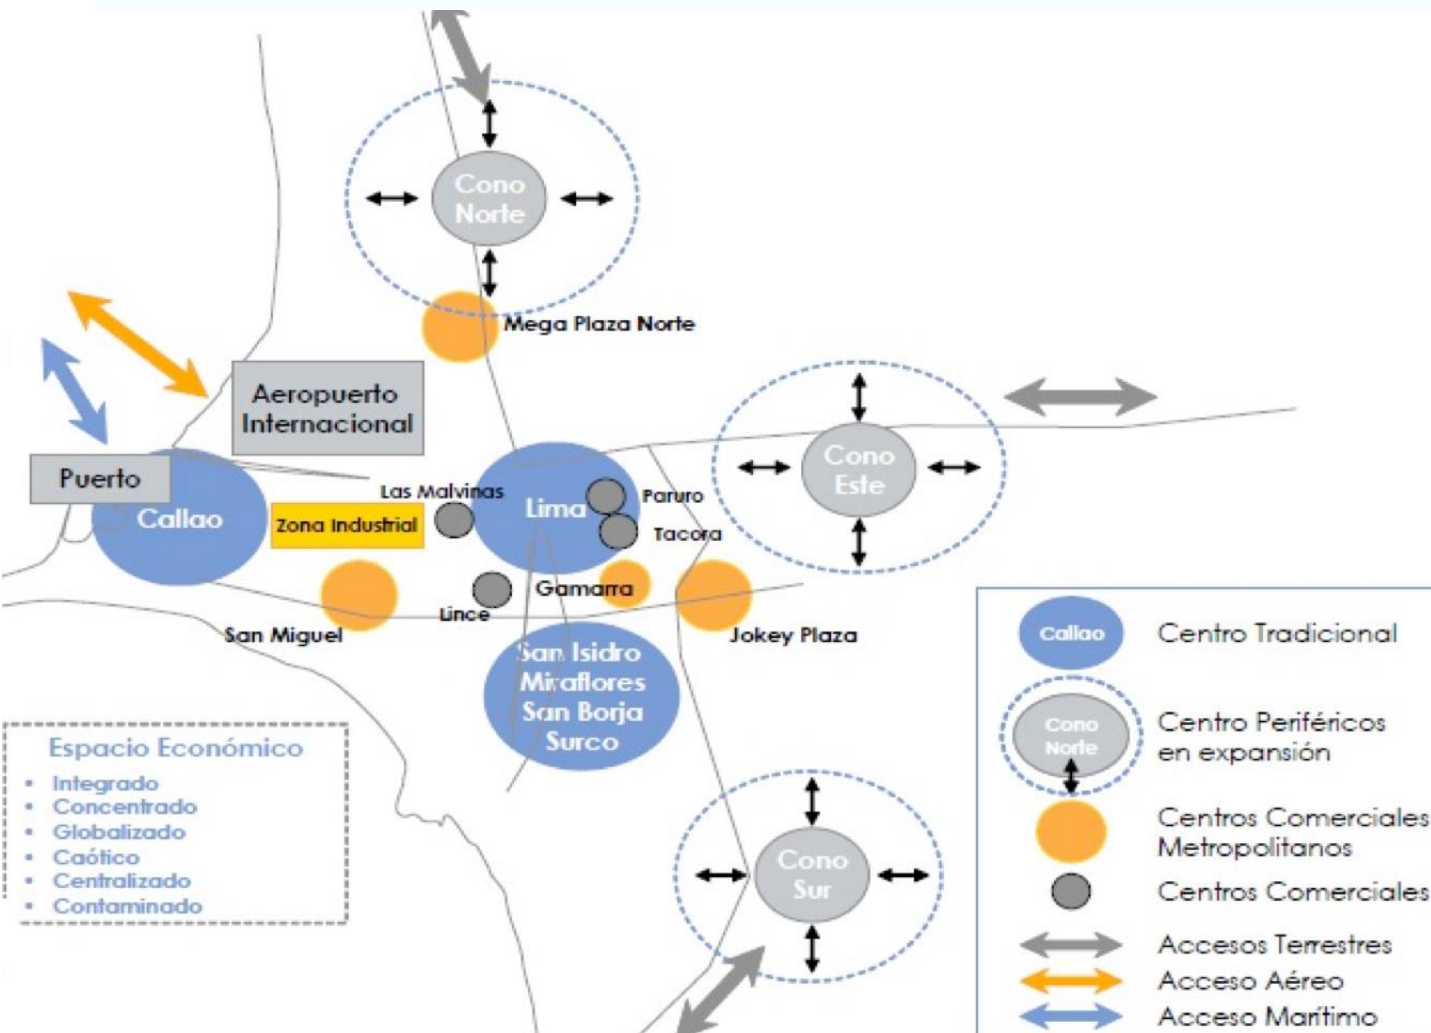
Cono Norte

Mega Plaza Norte

Aeropuerto Internacional

Puerto

Callao

Zona Industrial

Las Malvinas

Lima

Paruro

Tacora

Cono Este

Gamarra

Lince

San Miguel

Jokey Plaza

San Isidro
Miraflores
San Borja
Surco

Espacio Económico
• Integrado
• Concentrado
• Globalizado
• Caótico
• Centralizado
• Contaminado

Cono Sur

Callao Centro Tradicional
Cono Norte Centro Periféricos en expansión
Centros Comerciales Metropolitanos
Centros Comerciales
Accesos Terrestres
Acceso Aéreo
Acceso Marítimo